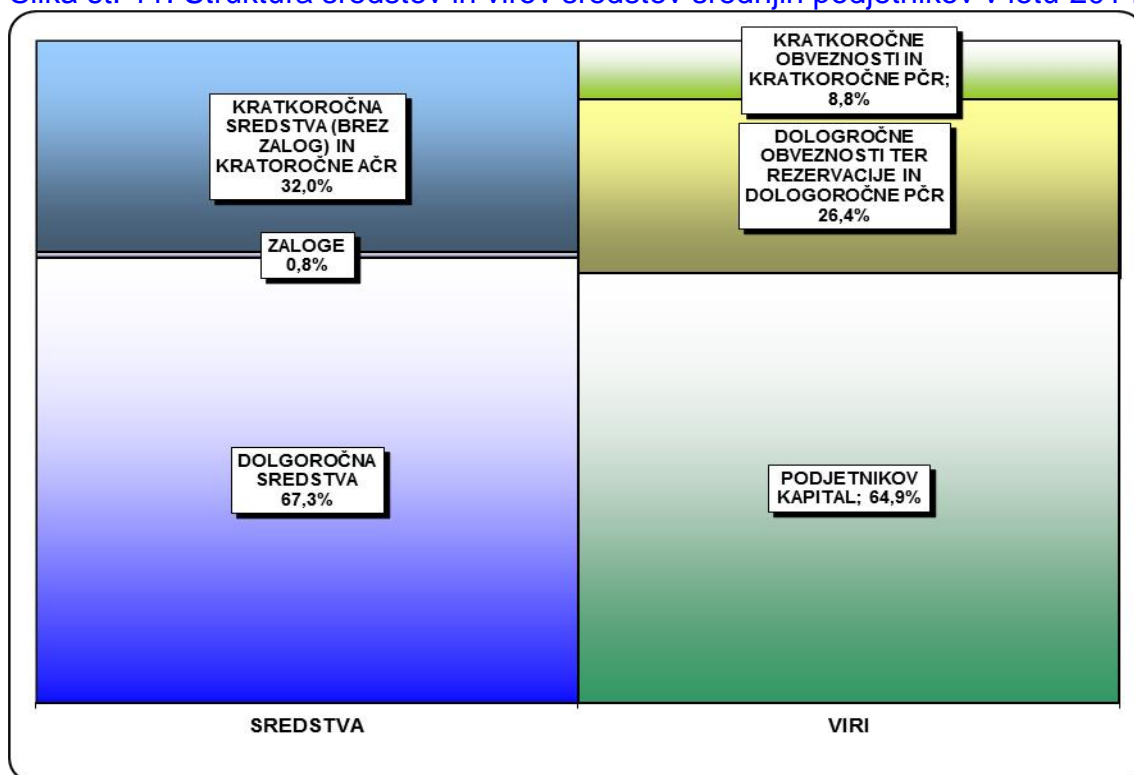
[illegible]

KRATKOROČNA SREDSTVA (BREZ ZALOG) IN KRATOROČNE AČR 32,0%

ZALOGE 0,8%

DOLGOROČNA SREDSTVA 67,3%

KRATKOROČNE OBVEZNOSTI IN KRATKOROČNE PČR; 8,8%

DOLOGROČNE OBVEZNOSTI TER REZERVACIJE IN DOLOGOROČNE PČR 26,4%

PODJETNIKOV KAPITAL; 64,9%

SREDSTVA

VIRI